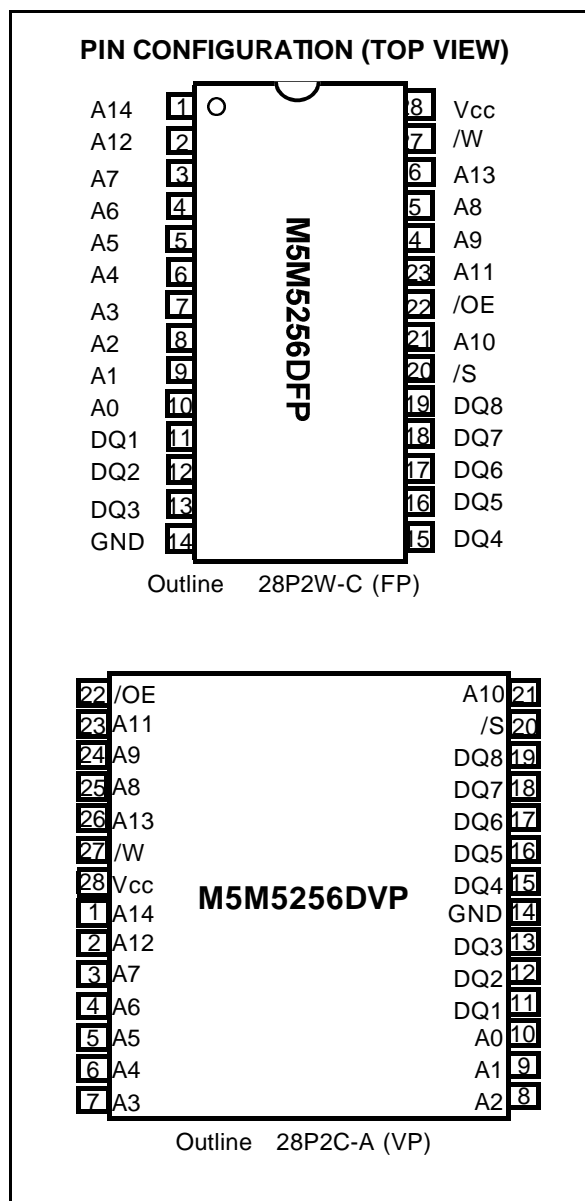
PIN CONFIGURATION (TOP VIEW)

A14 1
A12 2
A7 3
A6 4
A5 5
A4 6
A3 7
A2 8
A1 9
A0 10
DQ1 11
DQ2 12
DQ3 13
GND 14

8 Vcc
7 /W
6 A13
5 A8
4 A9
23 A11
22 /OE
21 A10
20 /S
19 DQ8
18 DQ7
17 DQ6
16 DQ5
15 DQ4

M5M5256DFP

Outline 28P2W-C (FP)

22 /OE
23 A11
24 A9
25 A8
26 A13
27 /W
28 Vcc
1 A14
2 A12
3 A7
4 A6
5 A5
6 A4
7 A3

A10 21
/S 20
DQ8 19
DQ7 18
DQ6 17
DQ5 16
DQ4 15
GND 14
DQ3 13
DQ2 12
DQ1 11
A0 10
A1 9
A2 8

M5M5256DVP

Outline 28P2C-A (VP)